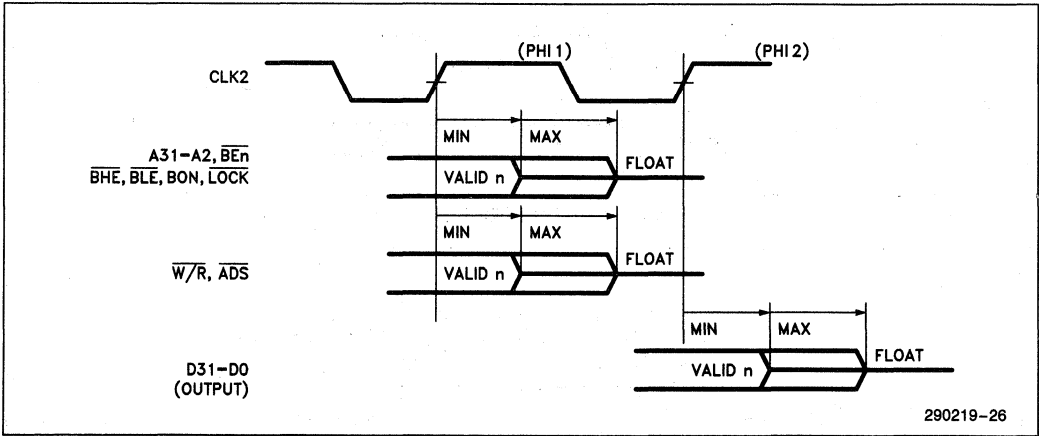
(PHI 1)
(PHI 2)
CLK2
MIN
MAX
A31–A2, $\overline{BEn}$
$\overline{BHE}$, $\overline{BLE}$, BON, $\overline{LOCK}$
VALID n
FLOAT
MIN
MAX
$\overline{W/R}$, $\overline{ADS}$
VALID n
FLOAT
MIN
MAX
D31–D0
(OUTPUT)
VALID n
FLOAT
290219–26